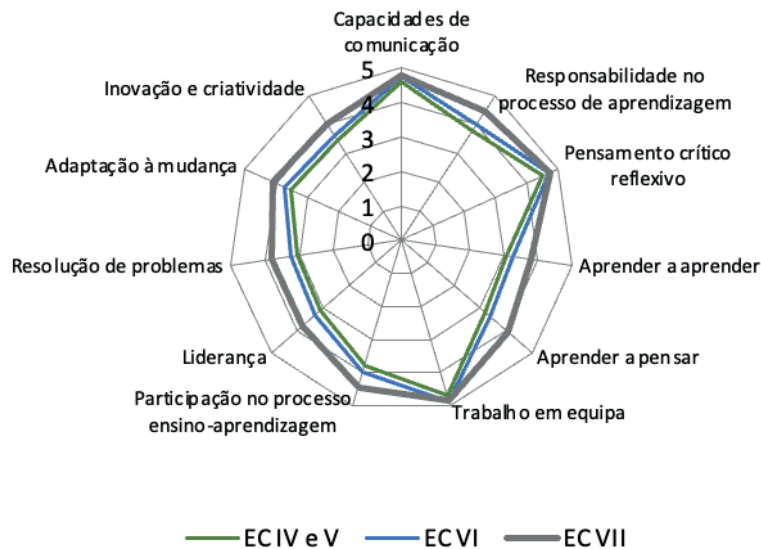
Capacidades de comunicação

5
4
3
2
1
0

Responsabilidade no processo de aprendizagem

Pensamento crítico reflexivo

Aprender a aprender

Aprender a pensar

Trabalho em equipa

Participação no processo ensino-aprendizagem

Liderança

Resolução de problemas

Adaptação à mudança

Inovação e criatividade

EC IV e V
EC VI
EC VII